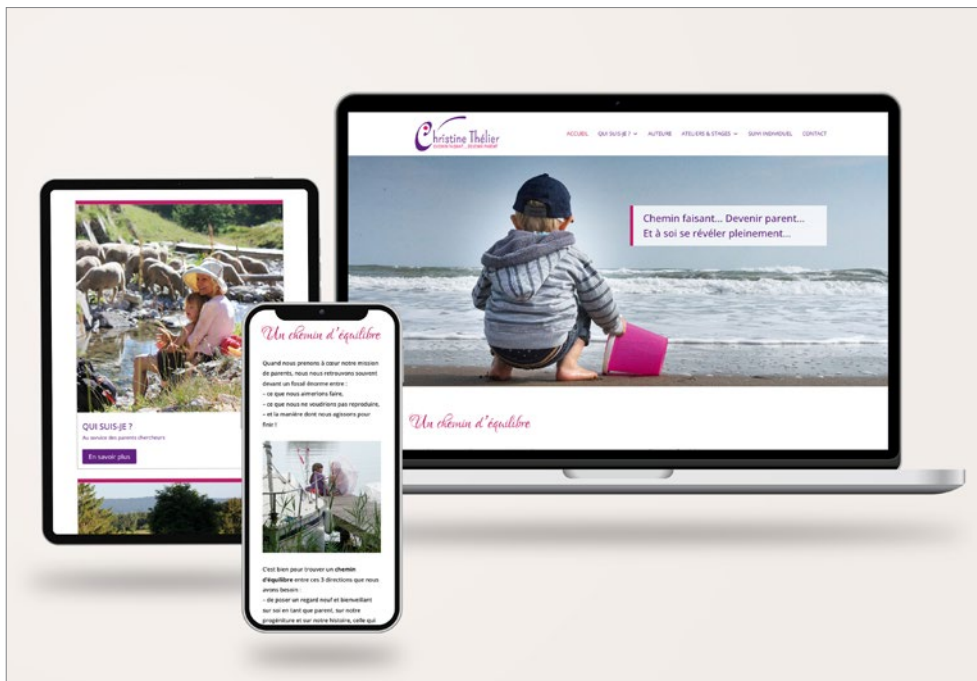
Christine Thélier
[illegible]

ACCUEIL QUI SUIS-JE ? AUTEURE ATELIERS & STAGES SUIVI INDIVIDUEL CONTACT

Chemin faisant… Devenir parent…
Et à soi se révéler pleinement…

Un chemin d'équilibre

QUI SUIS-JE ?
Au service des parents chercheurs

En savoir plus

Un chemin d'équilibre

Quand nous prenons à cœur notre mission de parents, nous nous retrouvons souvent devant un fossé énorme entre :
– ce que nous aimerions faire,
– ce que nous ne voudrions pas reproduire,
– et la manière dont nous agissons pour finir !

C'est bien pour trouver un chemin d'équilibre entre ces 3 directions que nous avons besoin :
– de poser un regard neuf et bienveillant sur soi en tant que parent, sur notre progéniture et sur notre histoire, celle qui